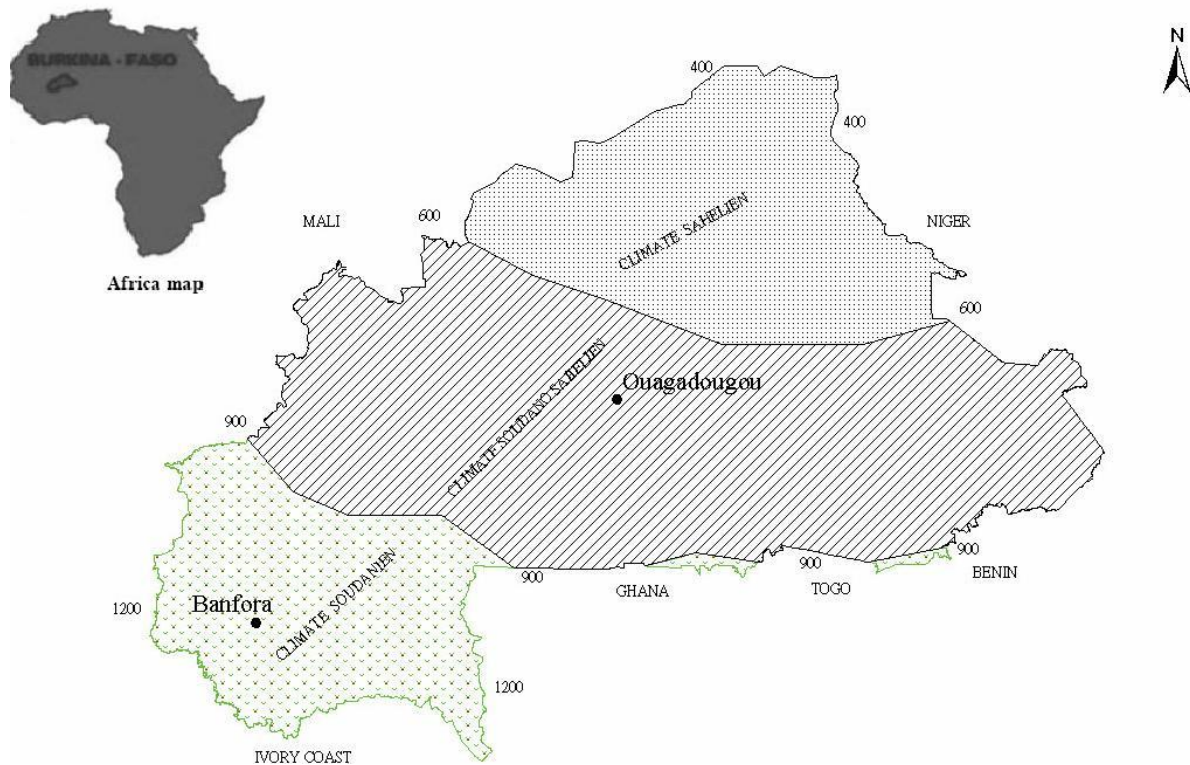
BURKINA - FASO

Africa map

N

400

400

MALI

600

CLIMATE SAHELIEN

NIGER

600

Ouagadougou

CLIMATE SOUDANO SAHELIEN

900

900

900

900

GHANA

TOGO

BENIN

1200

Banfora

CLIMATE SOUDANIEN

1200

IVORY COAST